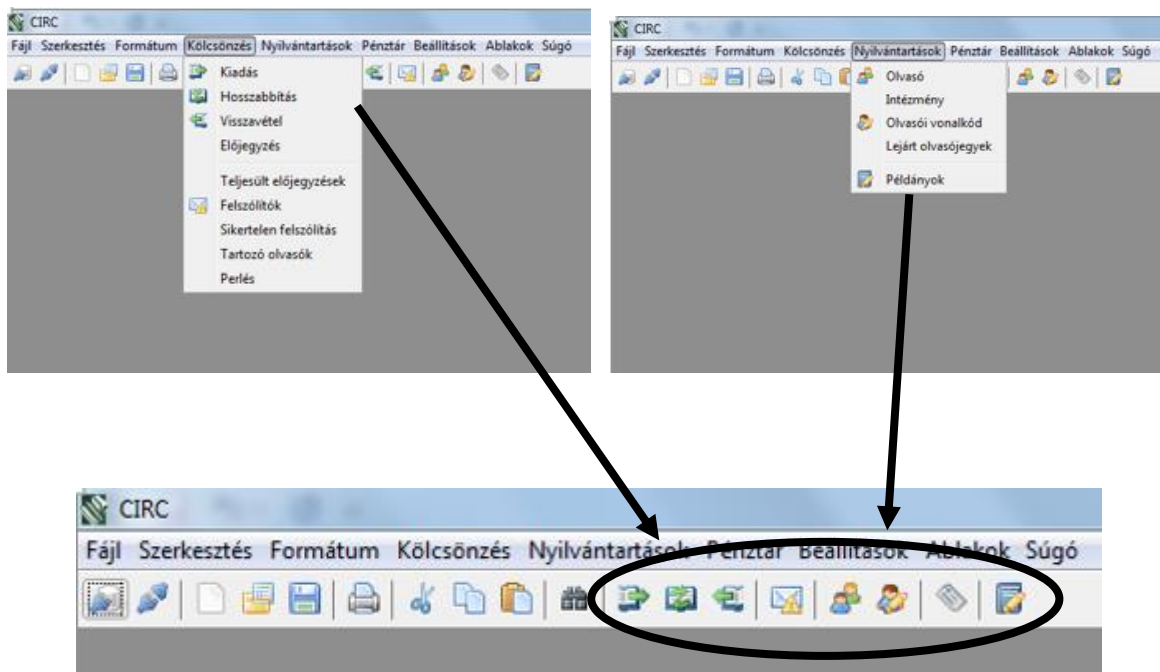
CIRC
Fájl Szerkesztés Formátum Kölcsönzés Nyilvántartások Pénztár Beállítások Ablakok Súgó
Kiadás
Hosszabbítás
Visszavétel
Előjegyzés
Teljesült előjegyzések
Felszólítók
Sikertelen felszólítás
Tartozó olvasók
Perlés

CIRC
Fájl Szerkesztés Formátum Kölcsönzés Nyilvántartások Pénztár Beállítások Ablakok Súgó
Olvasó
Intézmény
Olvasói vonalkód
Lejárt olvasójegyek
Példányok

CIRC
Fájl Szerkesztés Formátum Kölcsönzés Nyilvántartások Pénztár Beállítások Ablakok Súgó